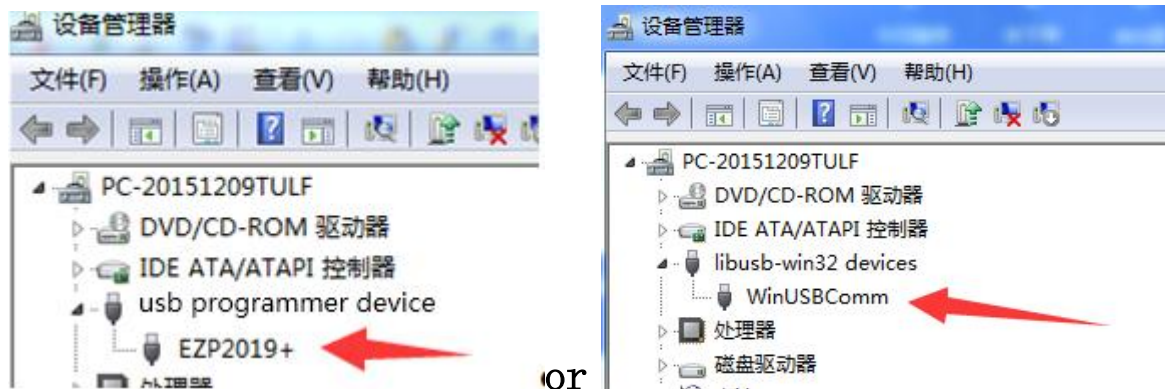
设备管理器

文件(F) 操作(A) 查看(V) 帮助(H)

PC-20151209TULF
DVD/CD-ROM 驱动器
IDE ATA/ATAPI 控制器
usb programmer device
EZP2019+
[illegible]

or

设备管理器

文件(F) 操作(A) 查看(V) 帮助(H)

PC-20151209TULF
DVD/CD-ROM 驱动器
IDE ATA/ATAPI 控制器
libusb-win32 devices
WinUSBComm
处理器
磁盘驱动器